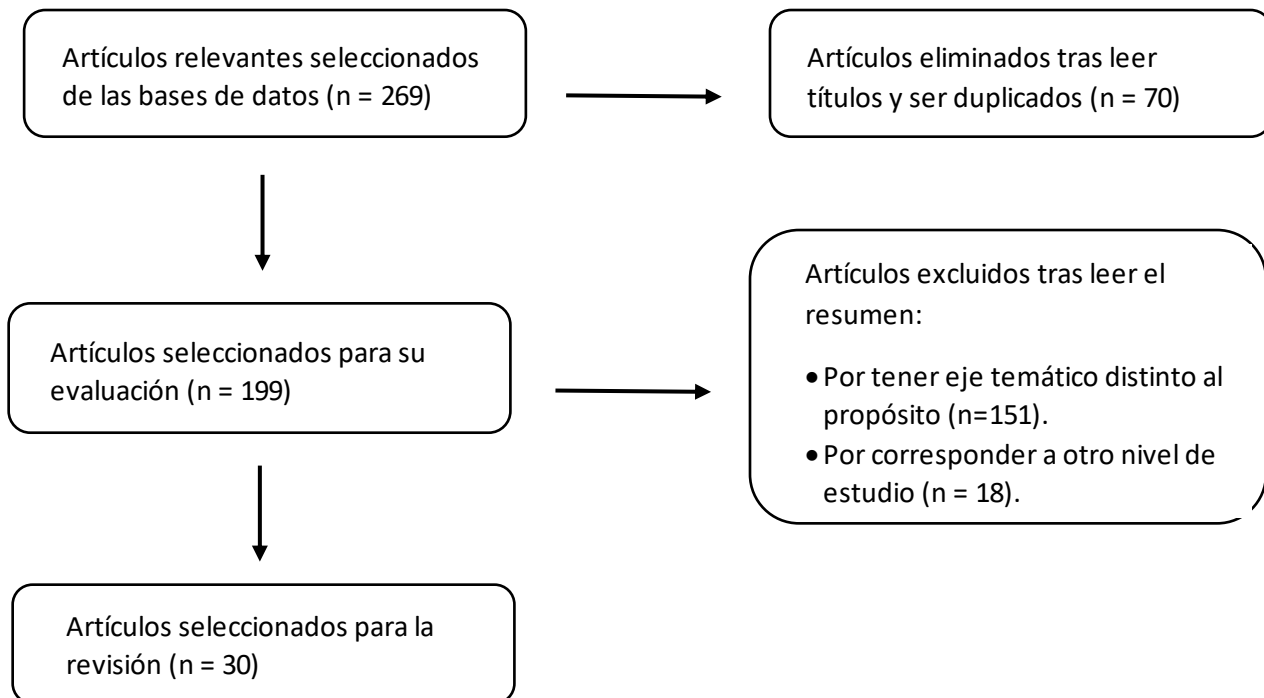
Artículos relevantes seleccionados de las bases de datos (n = 269)

Artículos eliminados tras leer títulos y ser duplicados (n = 70)

Artículos seleccionados para su evaluación (n = 199)

Artículos excluidos tras leer el resumen:

- Por tener eje temático distinto al propósito (n=151).
- Por corresponder a otro nivel de estudio (n = 18).

Artículos seleccionados para la revisión (n = 30)